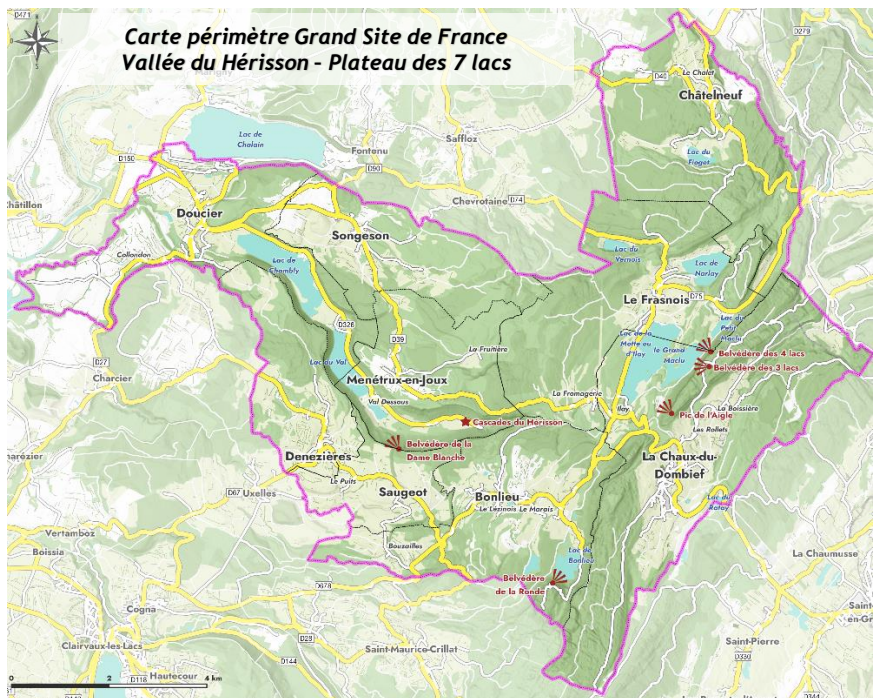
Carte périmètre Grand Site de France
Vallée du Hérisson - Plateau des 7 lacs

D471
Mournans
D279
D40
Le Chalet
Châtelneuf
Lac de Chalain
Saffloz
Fontenu
D150
D90
Lac du Fioget
Châtillon
Chevrotaine
D74
Doucier
Songeson
Lac de Vernois
Lac de Narlay
Collondon
Lac de Chambly
Le Frasnois
D75
D326
Lac du Petit Maclu
D39
La Fruitière
Lac de la Motte ou d'Ilay
Le Grand Maclu
Belvédère des 4 lacs
Belvédère des 3 lacs
D27
Lac du Val
Charcier
Menétrux-en-Joux
La Fromagerie
Val Dessous
Ilay
Pic de l'Aigle
La Boissière
Cascades du Hérisson
Les Rollets
Belvédère de la Dame Blanche
harézier
Denezières
La Chaux-du-Dombief
Le Puits
Saugeot
Bonlieu
D67
Uxelles
Lac du Ratay
Le Lézinois
Le Marais
Vertamboz
Lac de Bonlieu
Boissia
Bousailles
La Chaumusse
Belvédère de la Ronde
D678
Saint-
en-Gr
Cogna
Saint-Pierre
D29
Clairvaux-les-Lacs
Saint-Maurice-Crillat
Hautecour
D144
D330
D118
0
2
4 km